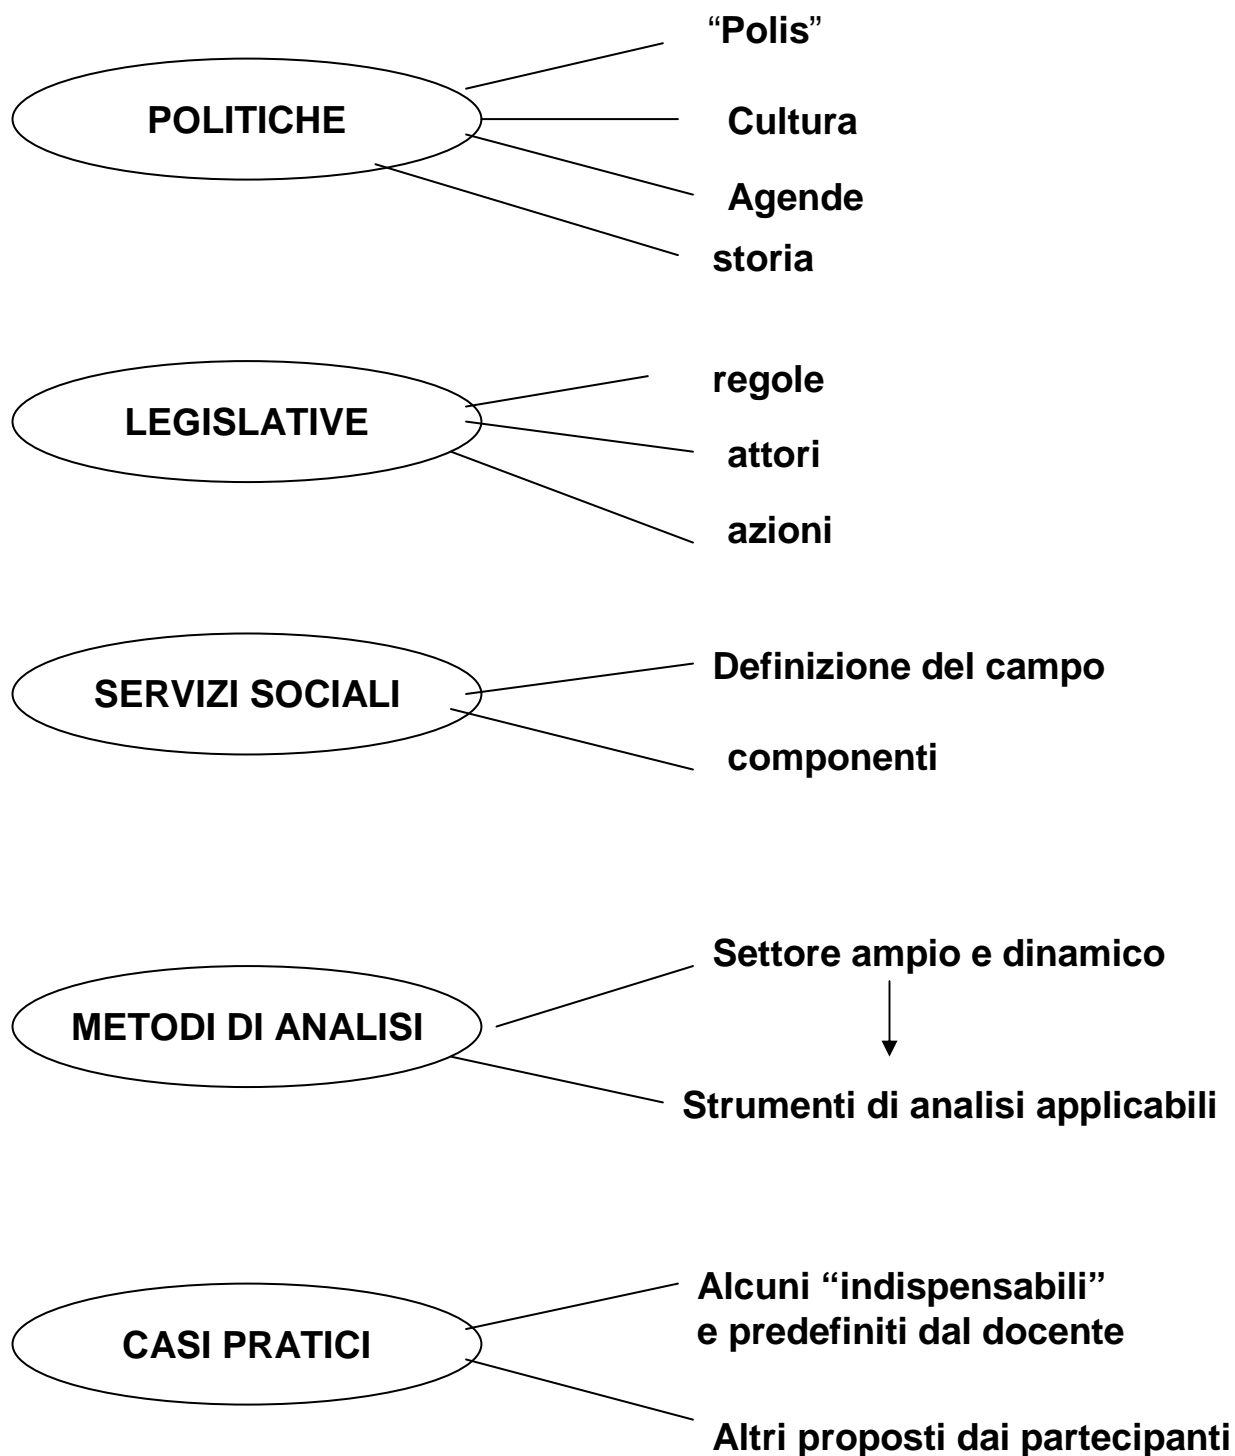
POLITICHE

"Polis"

Cultura

Agende

storia

LEGISLATIVE

regole

attori

azioni

SERVIZI SOCIALI

Definizione del campo

componenti

METODI DI ANALISI

Settore ampio e dinamico

Strumenti di analisi applicabili

CASI PRATICI

Alcuni "indispensabili" e predefiniti dal docente

Altri proposti dai partecipanti